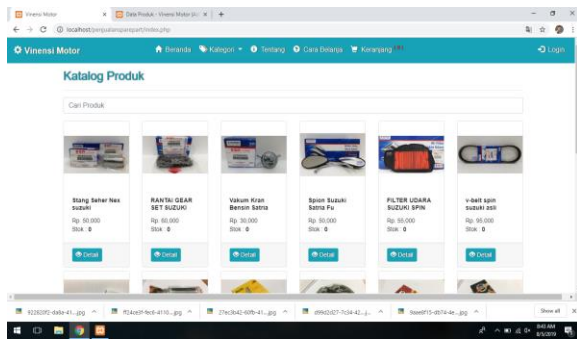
Vinensi Motor × Data Produk - Vinensi Motor (ro × +

localhost/penjualansparepart/index.php

Vinensi Motor

Beranda Kategori Tentang Cara Belanja Keranjang (0)

Login

Katalog Produk

Cari Produk

Stang Seher Nex suzuki
Rp. 50.000
Stok : 0
Detail

RANTAI GEAR SET SUZUKI
Rp. 60.000
Stok : 0
Detail

Vakum Kran Bensin Satria
Rp. 30.000
Stok : 0
Detail

Spion Suzuki Satria Fu
Rp. 50.000
Stok : 0
Detail

FILTER UDARA SUZUKI SPIN
Rp. 55.000
Stok : 0
Detail

v-belt spin suzuki asli
Rp. 95.000
Stok : 0
Detail

f22820f2-da6a-41....jpg
ff24ce3f-9cc6-4110....jpg
27ec3b42-60fb-41....jpg
d99d2d27-7c34-42....jpg
9aed9f15-db74-4e....jpg

Show all

8:40 AM
8/5/2019